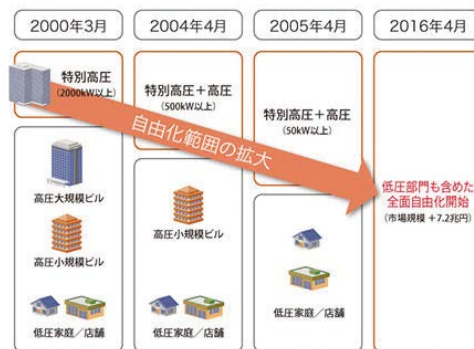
2000年3月

2004年4月

2005年4月

2016年4月

特別高圧
(2000kW以上)

特別高圧＋高圧
(500kW以上)

特別高圧＋高圧
(50kW以上)

自由化範囲の拡大

高圧大規模ビル

高圧小規模ビル

低圧家庭／店舗

高圧小規模ビル

低圧家庭／店舗

低圧家庭／店舗

低圧部門も含めた
全面自由化開始
(市場規模 ＋7.2兆円)